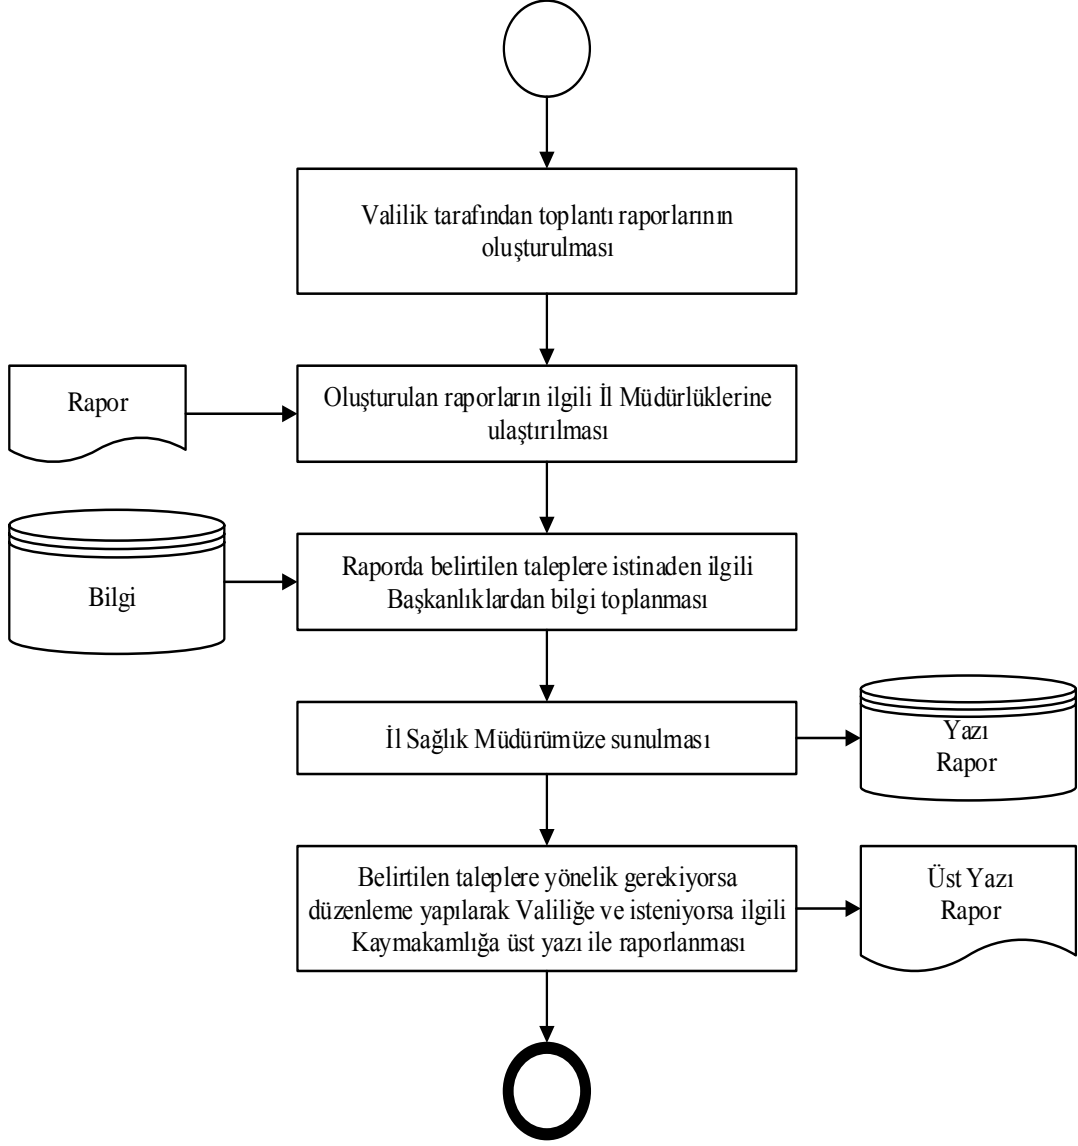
Valilik tarafından toplantı raporlarının oluşturulması

Rapor

Oluşturulan raporların ilgili İl Müdürlüklerine ulaştırılması

Bilgi

Raporda belirtilen taleplere istinaden ilgili Başkanlıklardan bilgi toplanması

İl Sağlık Müdürümüze sunulması

Yazı
Rapor

Belirtilen taleplere yönelik gerekiyorsa düzenleme yapılarak Valiliğe ve isteniyorsa ilgili Kaymakamlığa üst yazı ile raporlanması

Üst Yazı
Rapor